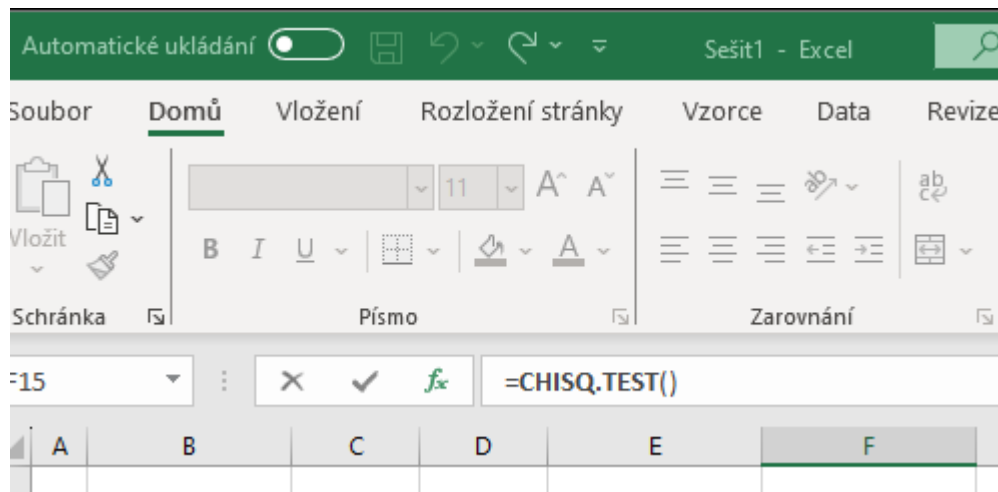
Automatické ukládání Sešit1 - Excel

Soubor Domů Vložení Rozložení stránky Vzorce Data Revize

Vložit

11

B I U

Schránka Písmo Zarovnání

F15 $f_x$ =CHISQ.TEST()

| A | B | C | D | E | F |
|---|---|---|---|---|---|